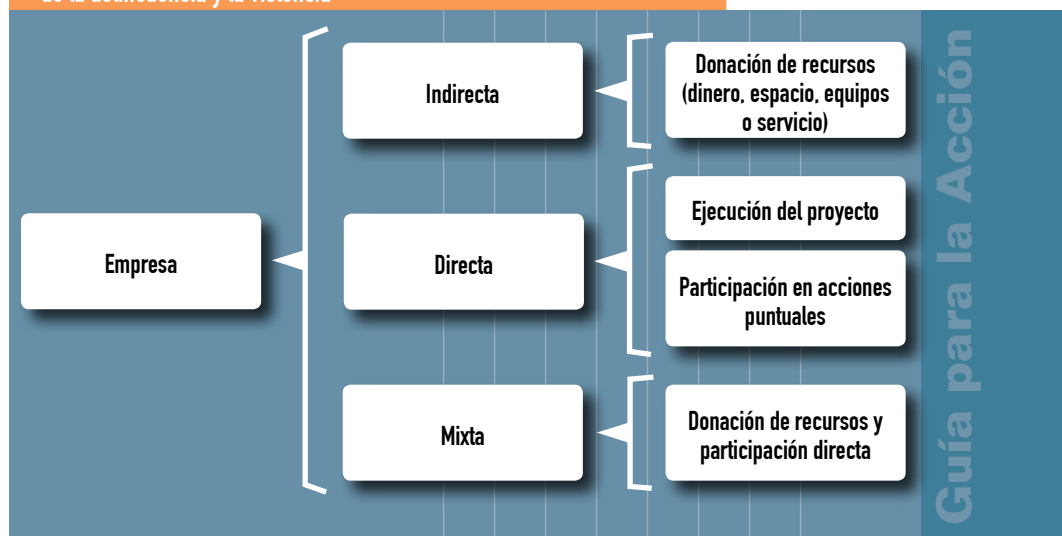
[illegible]

Empresa

Indirecta

Donación de recursos (dinero, espacio, equipos o servicio)

Directa

Ejecución del proyecto

Participación en acciones puntuales

Mixta

Donación de recursos y participación directa

Guía para la Acción